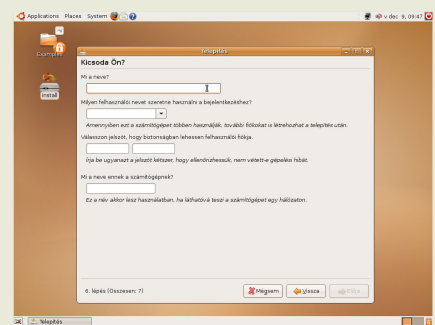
Applications Places System

v dec 9, 09:47

Examples

Install

Telepítés

Kicsoda Ön?

Mi a neve?

Milyen felhasználói nevet szeretne használni a bejelentkezéshez?

Amennyiben ezt a számítógépet többen használják, további fiókokat is létrehozhat a telepítés után.

Válasszon jelszót, hogy biztonságban lehessen felhasználói fiókja.

Írja be ugyanazt a jelszót kétszer, hogy ellenőrizhessük, nem vétett-e gépelési hibát.

Mi a neve ennek a számítógépnek?

Ez a név akkor lesz használatban, ha láthatóvá teszi a számítógépet egy hálózaton.

6. lépés (Összesen: 7)

Mégsem

Vissza

Előre

Telepítés